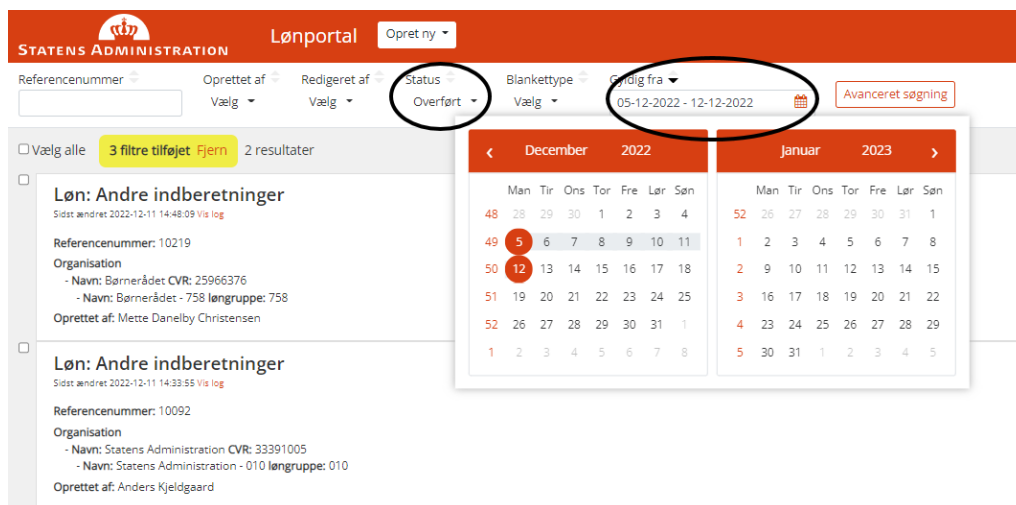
STATENS ADMINISTRATION

Lønportal

Opret ny

Referencenummer

Oprettet af
Vælg

Redigeret af
Vælg

Status
Overført

Blankettype
Vælg

Gyldig fra
05-12-2022 - 12-12-2022

Avanceret søgning

Vælg alle

3 filtre tilføjet Fjern

2 resultater

Løn: Andre indberetninger
Sidst ændret 2022-12-11 14:48:09 Vis log

Referencenummer: 10219
Organisation
- Navn: Børnerådet CVR: 25966376
- Navn: Børnerådet - 758 løngruppe: 758
Oprettet af: Mette Danelby Christensen

Løn: Andre indberetninger
Sidst ændret 2022-12-11 14:33:55 Vis log

Referencenummer: 10092
Organisation
- Navn: Statens Administration CVR: 33391005
- Navn: Statens Administration - 010 løngruppe: 010
Oprettet af: Anders Kjeldgaard

‹ December 2022

| | Man | Tir | Ons | Tor | Fre | Lør | Søn |
|---|---|---|---|---|---|---|---|
| 48 | 28 | 29 | 30 | 1 | 2 | 3 | 4 |
| 49 | 5 | 6 | 7 | 8 | 9 | 10 | 11 |
| 50 | 12 | 13 | 14 | 15 | 16 | 17 | 18 |
| 51 | 19 | 20 | 21 | 22 | 23 | 24 | 25 |
| 52 | 26 | 27 | 28 | 29 | 30 | 31 | 1 |
| 1 | 2 | 3 | 4 | 5 | 6 | 7 | 8 |

Januar 2023 ›

| | Man | Tir | Ons | Tor | Fre | Lør | Søn |
|---|---|---|---|---|---|---|---|
| 52 | 26 | 27 | 28 | 29 | 30 | 31 | 1 |
| 1 | 2 | 3 | 4 | 5 | 6 | 7 | 8 |
| 2 | 9 | 10 | 11 | 12 | 13 | 14 | 15 |
| 3 | 16 | 17 | 18 | 19 | 20 | 21 | 22 |
| 4 | 23 | 24 | 25 | 26 | 27 | 28 | 29 |
| 5 | 30 | 31 | 1 | 2 | 3 | 4 | 5 |